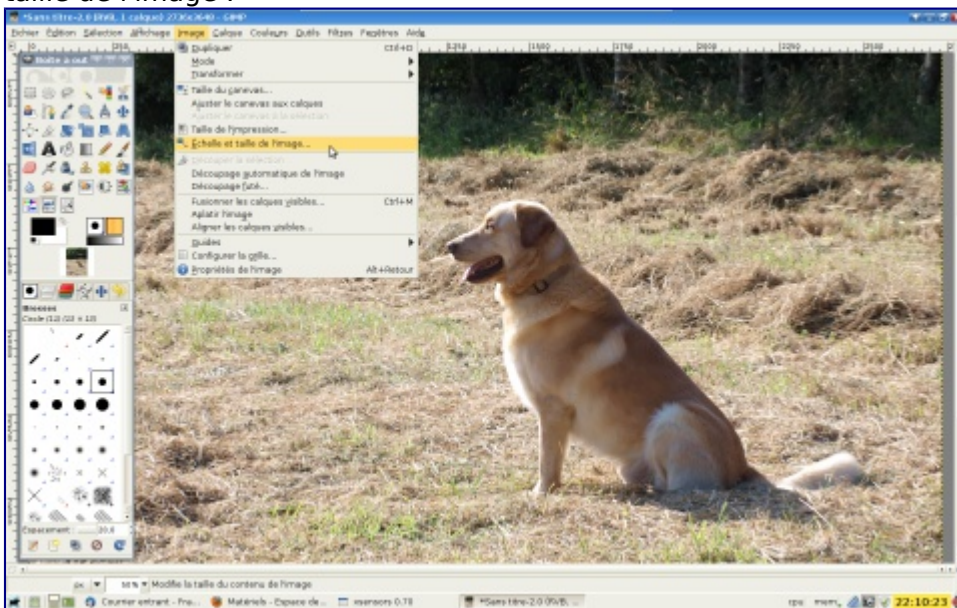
taille de l'image :

*Sans titre-2.0 (RVB, 1 calque) 2736x3648 – GIMP

Fichier Édition Sélection Affichage Image Calque Couleurs Outils Filtres Fenêtres Aide

Boîte à out

Dupliquer Ctrl+D
Mode
Transformer
Taille du canevas...
Ajuster le canevas aux calques
Ajuster le canevas à la sélection
Taille de l'impression...
Échelle et taille de l'image...
Découper à la sélection
Découpage automatique de l'image
Découpage futé...
Fusionner les calques visibles... Ctrl+M
Aplatir l'image
Aligner les calques visibles...
Guides
Configurer la grille...
Propriétés de l'image Alt+Retour

Brosses
Circle (13) (13 × 13)

Espacement 20.0

px 50 % Modifie la taille du contenu de l'image

Courrier entrant - Fra... Matériels - Espace de... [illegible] *Sans titre-2.0 (RVB... 22:10:23